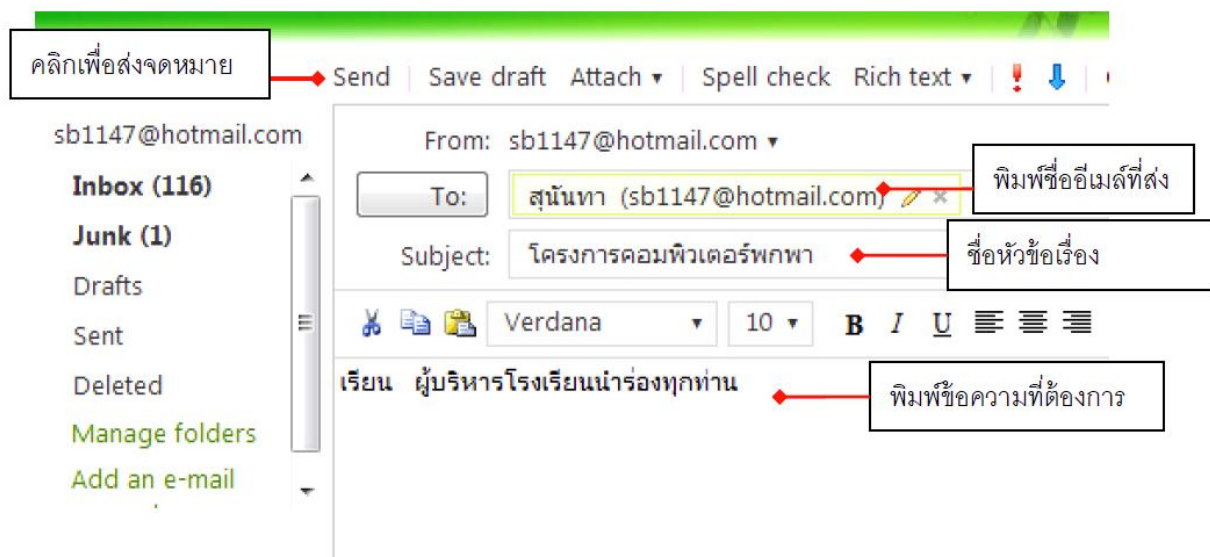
คลิกเพื่อส่งจดหมาย

Send | Save draft Attach ▾ | Spell check Rich text ▾ | ! ⬇

sb1147@hotmail.com

Inbox (116)

Junk (1)

Drafts

Sent

Deleted

Manage folders

Add an e-mail

From: sb1147@hotmail.com ▾

To: สุนันทา (sb1147@hotmail.com)

พิมพ์ชื่ออีเมล์ที่ส่ง

Subject: โครงการคอมพิวเตอร์พกพา

ชื่อหัวข้อเรื่อง

Verdana ▾ 10 ▾ B I U

เรียน ผู้บริหารโรงเรียนนำร่องทุกท่าน

พิมพ์ข้อความที่ต้องการ